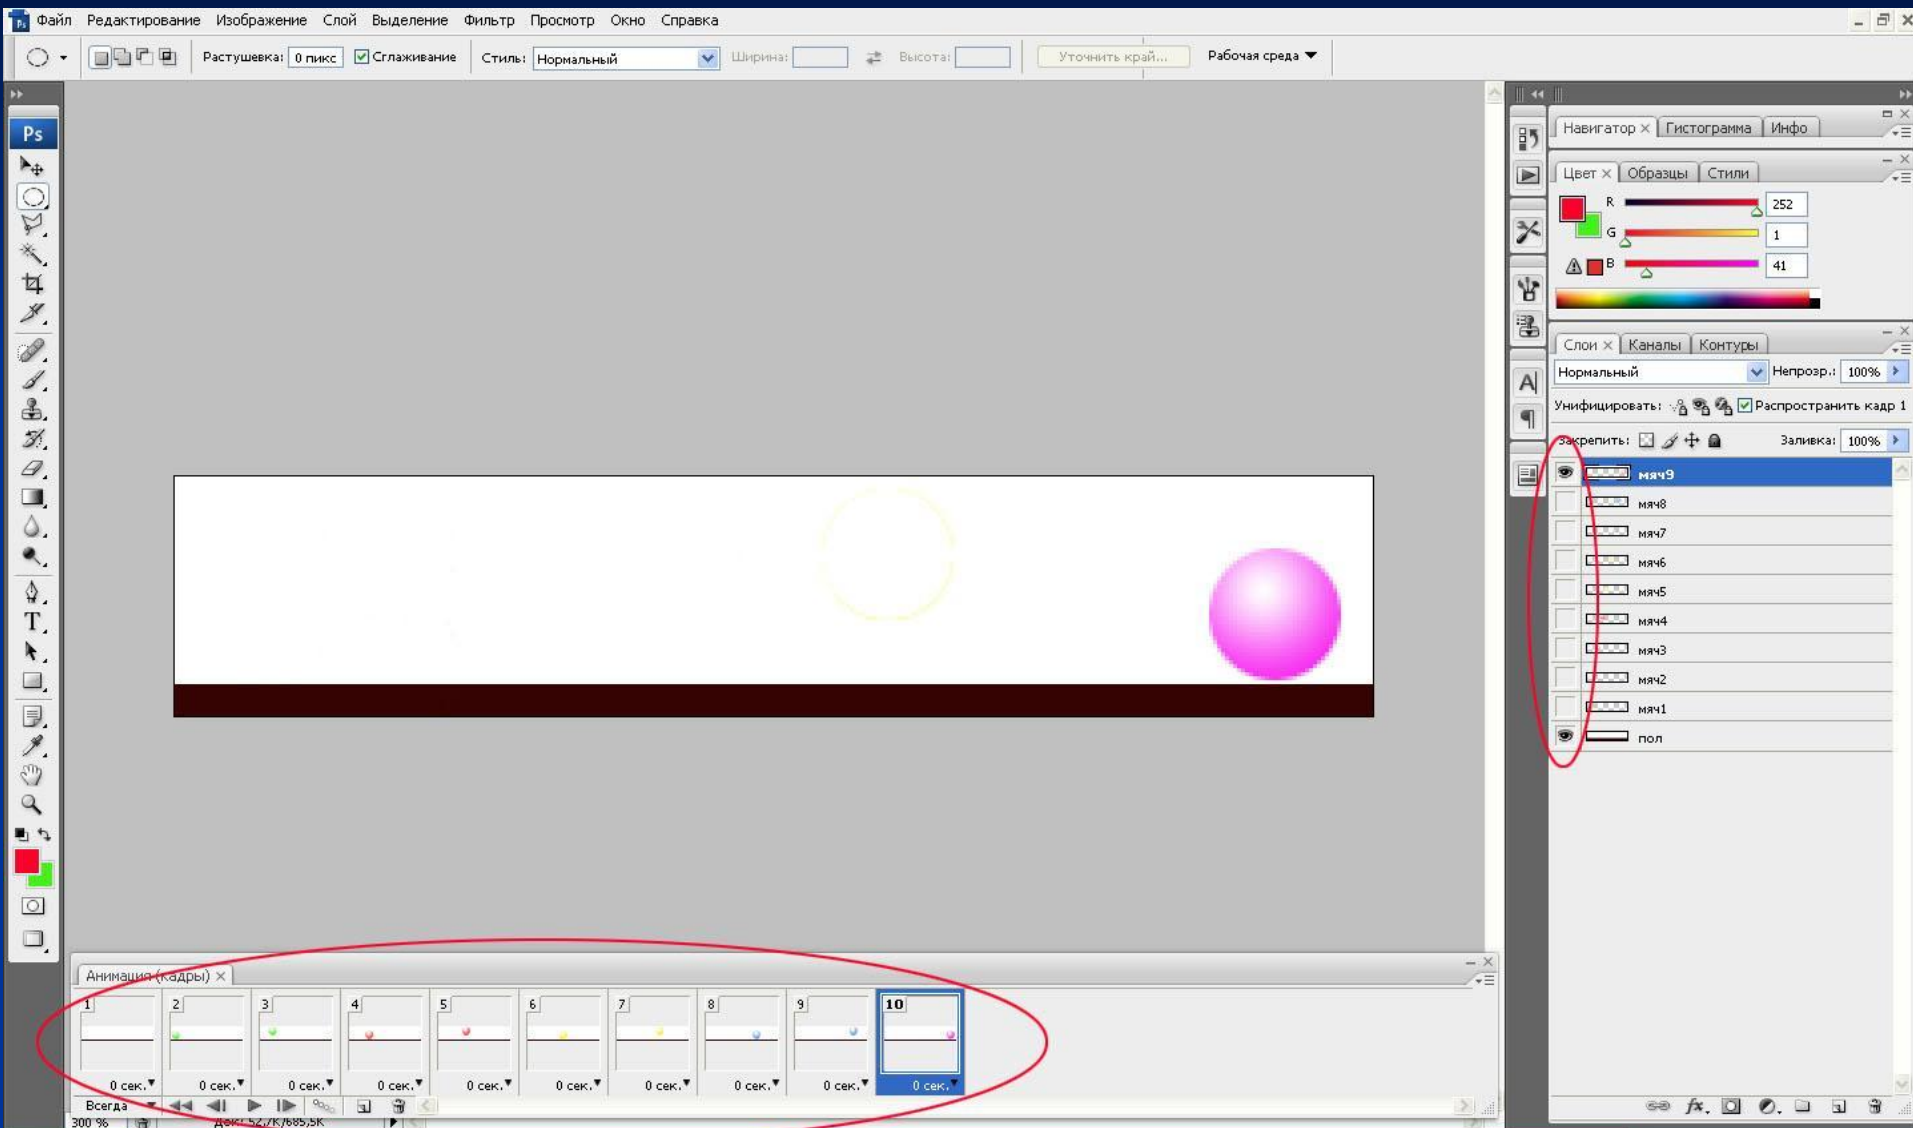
Файл Редактирование Изображение Слой Выделение Фильтр Просмотр Окно Справка

Растушевка: 0 пикс Сглаживание Стиль: Нормальный Ширина: Высота: Уточнить край... Рабочая среда

Ps

Навигатор Гистограмма Инфо

Цвет Образцы Стили

R 252
G 1
B 41

Слои Каналы Контуры

Нормальный Непрозр.: 100%

Унифицировать: Распространить кадр 1

Закрепить: Заливка: 100%

мяч9
мяч8
мяч7
мяч6
мяч5
мяч4
мяч3
мяч2
мяч1
пол

Анимация (кадры)

| 1 | 2 | 3 | 4 | 5 | 6 | 7 | 8 | 9 | 10 |
|---|---|---|---|---|---|---|---|---|---|
| 0 сек. | 0 сек. | 0 сек. | 0 сек. | 0 сек. | 0 сек. | 0 сек. | 0 сек. | 0 сек. | 0 сек. |

Всегда

300 % Док: 52,7K/685,5K